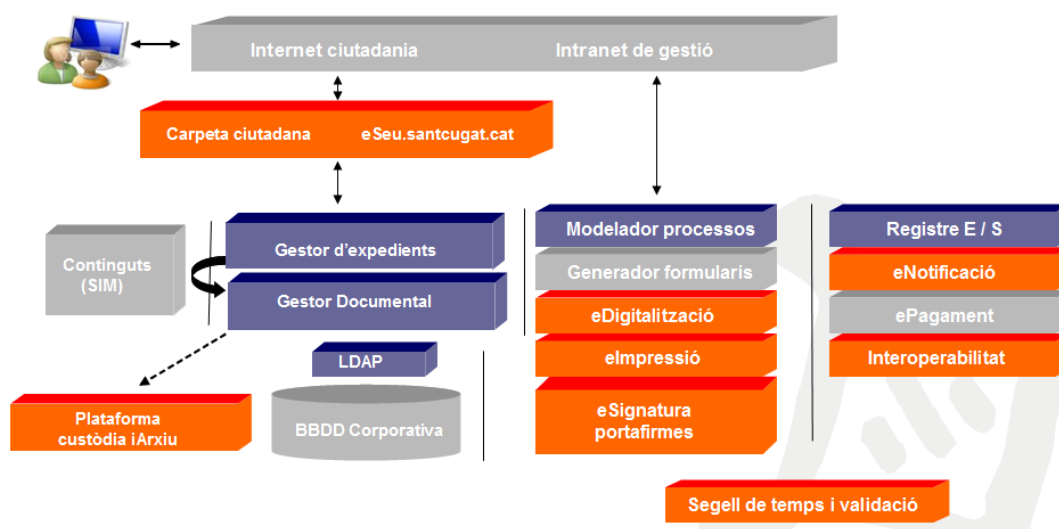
Internet ciutadania

Intranet de gestió

Carpeta ciutadana

eSeu.santcugat.cat

Continguts (SIM)

Gestor d'expedients

Gestor Documental

LDAP

BBDD Corporativa

Plataforma custòdia iArxiu

Modelador processos

Generador formularis

eDigitalització

eImpressió

eSignatura portafirmes

Registre E / S

eNotificació

ePagament

Interoperabilitat

Segell de temps i validació